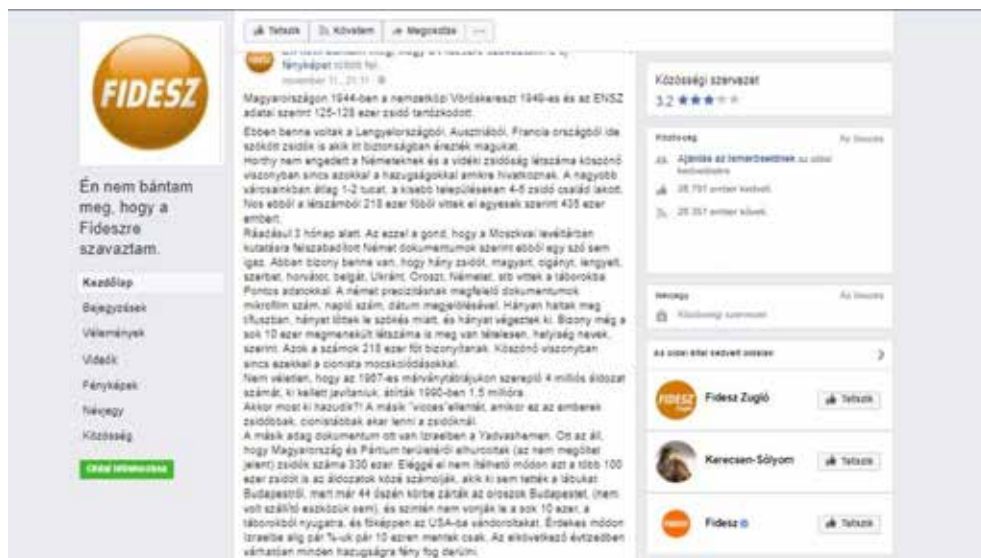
Tetszik | Követem | Megosztás | ···

FIDESZ

Én nem bántam meg, hogy a Fideszre szavaztam.

Kezdőlap
Bejegyzések
Vélemények
Videók
Fényképek
Névjegy
Közösség
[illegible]

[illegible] fényképet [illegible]
november 11., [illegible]

Magyarországon 1944-ben a nemzetközi Vöröskereszt 1949-es és az ENSZ adatai szerint 125-128 ezer zsidó tartózkodott.

Ebben benne voltak a Lengyelországból, Ausztriából, Francia országból ide szökött zsidók is akik itt biztonságban érezték magukat.
Horthy nem engedett a Németeknek és a vidéki zsidóság létszáma köszönő viszonyban sincs azokkal a hazugságokkal amikre hivatkoznak. A nagyobb városainkban átlag 1-2 tucat, a kisebb településeken 4-6 zsidó család lakott. Nos ebből a létszámból 218 ezer főből vittek el egyesek szerint 435 ezer embert.
Ráadásul 3 hónap alatt. Az ezzel a gond, hogy a Moszkvai levéltárban kutatásra felszabadított Német dokumentumok szerint ebből egy szó sem igaz. Abban bizony benne van, hogy hány zsidót, magyart, cigányt, lengyelt, szerbet, horvátot, belgát, Ukránt, Oroszt, Németet, stb vittek a táborokba. Pontos adatokkal. A német precizitásnak megfelelő dokumentumok mikrofilm szám, napló szám, dátum megjelölésével. Hányan haltak meg tífuszban, hányat lőttek le szökés miatt, és hányat végeztek ki. Bizony még a sok 10 ezer megmenekült létszáma is meg van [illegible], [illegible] nevek szerint. Azok a számok 218 ezer főt bizonyítanak. Köszönő viszonyban sincs azokkal a cionista mocskolódásokkal.
Nem véletlen, hogy az 1957-es márványtábláinkon szereplő 4 milliós áldozat számát, ki kellett javítaniuk, állítják 1990-ben 1,5 millióra.
Akkor most ki hazudik?! A másik "vicces"ellentét, amikor az az emberen zsidóbbak, cionistábbak akar lenni a zsidóknál.
A másik adag dokumentum ott van Izraelben a Yadvashemen. Ott az áll, hogy Magyarország és Pártium területéről elhurcoltak (az nem megöltet jelent) zsidók száma 330 ezer. Elég gé el nem ítélhető módon azt a több 100 ezer zsidót is az áldozatok közé számolják, akik ki sem tették a lábukat Budapestről, mert már 44 őszén körbe zárták az oroszok Budapestet, (nem volt szállító eszközük sem), és szintén nem vonják le a sok 10 ezer, a táborokból nyugatra, és főképpen az USA-ba vándoroltakat. Érdekes módon Izraelbe alig pár %-uk pár 10 ezren mentek csak. Az elkövetkező évtizedben várhatóan minden hazugságra fény fog derülni.

Közösségi szervezet
3,2 ★★★

Közösség | Az összes
Ajánlás az ismerőseidnek az oldal kedveléséhez
28 791 ember kedveli
28 357 ember követi

Névjegy | Az összes
Közösségi szervezet

Az oldal által kedvelt oldalak

Fidesz Zugló | Tetszik
Kerecsen-Sólyom | Tetszik
Fidesz | Tetszik